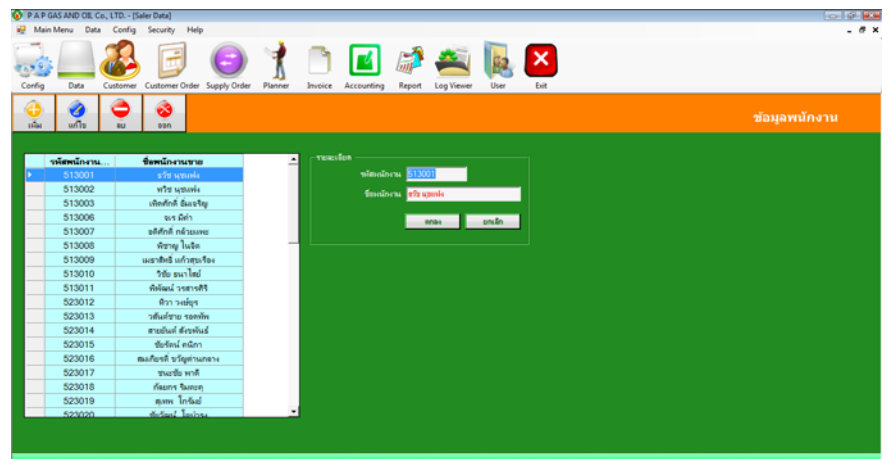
P A P GAS AND OIL Co., LTD. - [Saler Data]

Main Menu Data Config Security Help

Config Data Customer Customer Order Supply Order Planner Invoice Accounting Report Log Viewer User Exit

เพิ่ม แก้ไข ลบ ออก

ข้อมูลพนักงาน

| รหัสพนักงาน... | ชื่อพนักงานขาย |
|---|---|
| 513001 | ธวัช นุชเพ่ง |
| 513002 | พวัช นุชเพ่ง |
| 513003 | เกียรติศักดิ์ ยิ่งเจริญ |
| 513006 | จะร มีค่า |
| 513007 | อภิศักดิ์ กล้วยแพะ |
| 513008 | พิชาญ ในจิต |
| 513009 | เผชาสิทธิ์ แก้วสุขเรือง |
| 513010 | วิชัย ธนาไสย |
| 513011 | พิพัฒน์ วรสารศิริ |
| 523012 | พิวา วงษ์ยุร |
| 523013 | วสันต์ชาย รอดทัพ |
| 523014 | สายยันต์ ตั้งชพันธ์ |
| 523015 | ชัยรัตน์ คนิกา |
| 523016 | สมเกียรติ ขวัญคำแกลาง |
| 523017 | ชนะชัย พาดี |
| 523018 | กัลยกร จิ้มตะคุ |
| 523019 | สุเทพ โกรันย์ |
| 523020 | ชัยรัตน์ โอเปาน |

รายละเอียด
รหัสพนักงาน 513001
ชื่อพนักงาน ธวัช นุชเพ่ง
ตกลง ยกเลิก